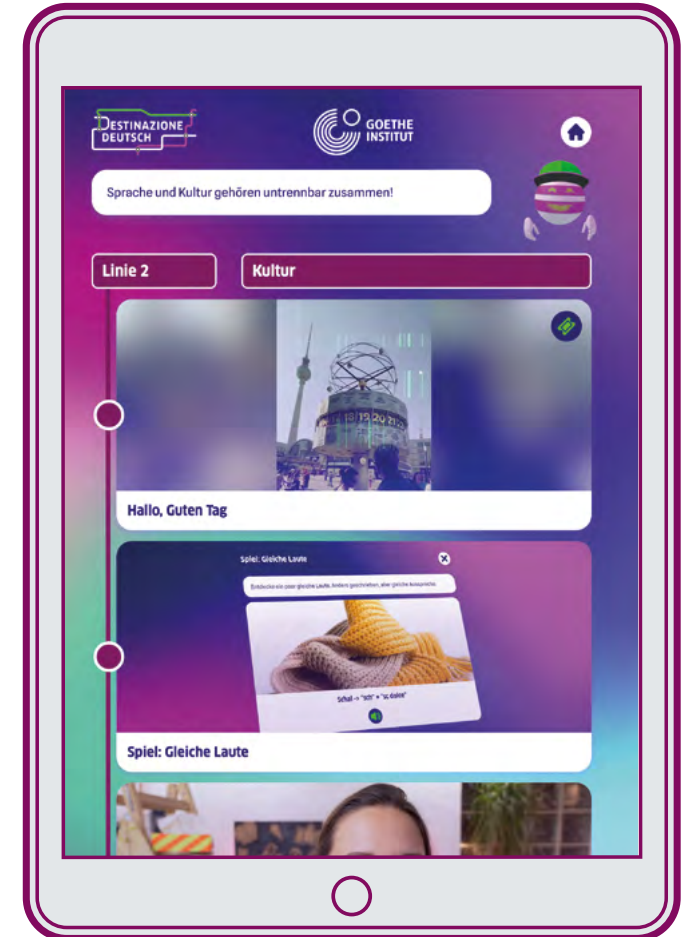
DESTINAZIONE DEUTSCH

GOETHE INSTITUT

Sprache und Kultur gehören untrennbar zusammen!

Linie 2

Kultur

Hallo, Guten Tag

Spiel: Gleiche Laute

Entdecke ein paar gleiche Laute. Anders geschrieben, aber gleiche Aussprache.

Schal → "sch" = "sc dolce"

Spiel: Gleiche Laute